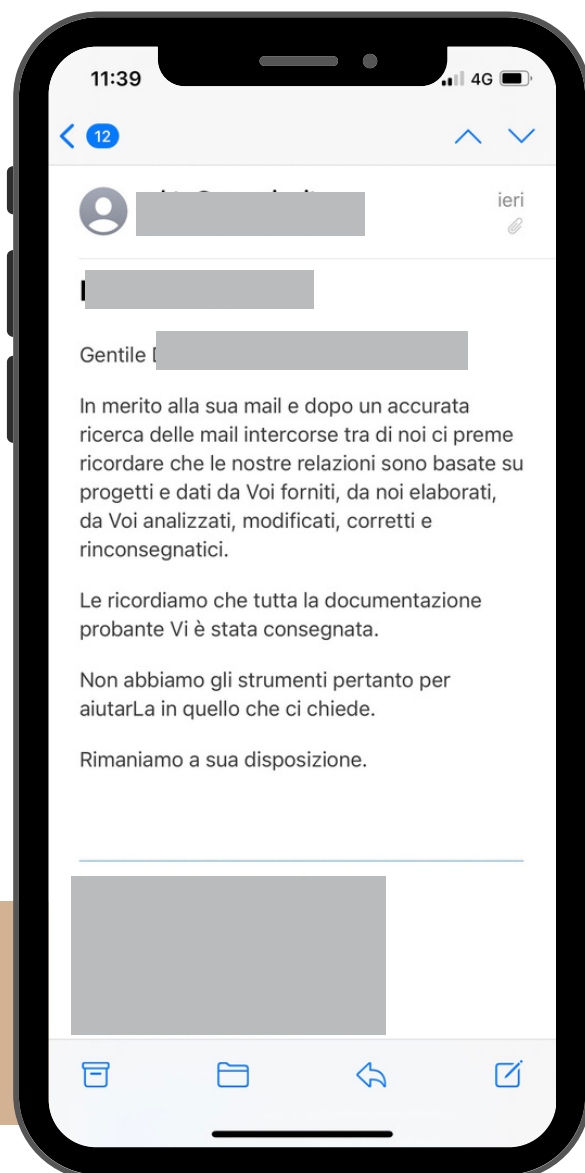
11:39

4G

12

ieri

Gentile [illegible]

In merito alla sua mail e dopo un accurata ricerca delle mail intercorse tra di noi ci preme ricordare che le nostre relazioni sono basate su progetti e dati da Voi forniti, da noi elaborati, da Voi analizzati, modificati, corretti e rinconsegnatici.

Le ricordiamo che tutta la documentazione probante Vi è stata consegnata.

Non abbiamo gli strumenti pertanto per aiutarLa in quello che ci chiede.

Rimaniamo a sua disposizione.